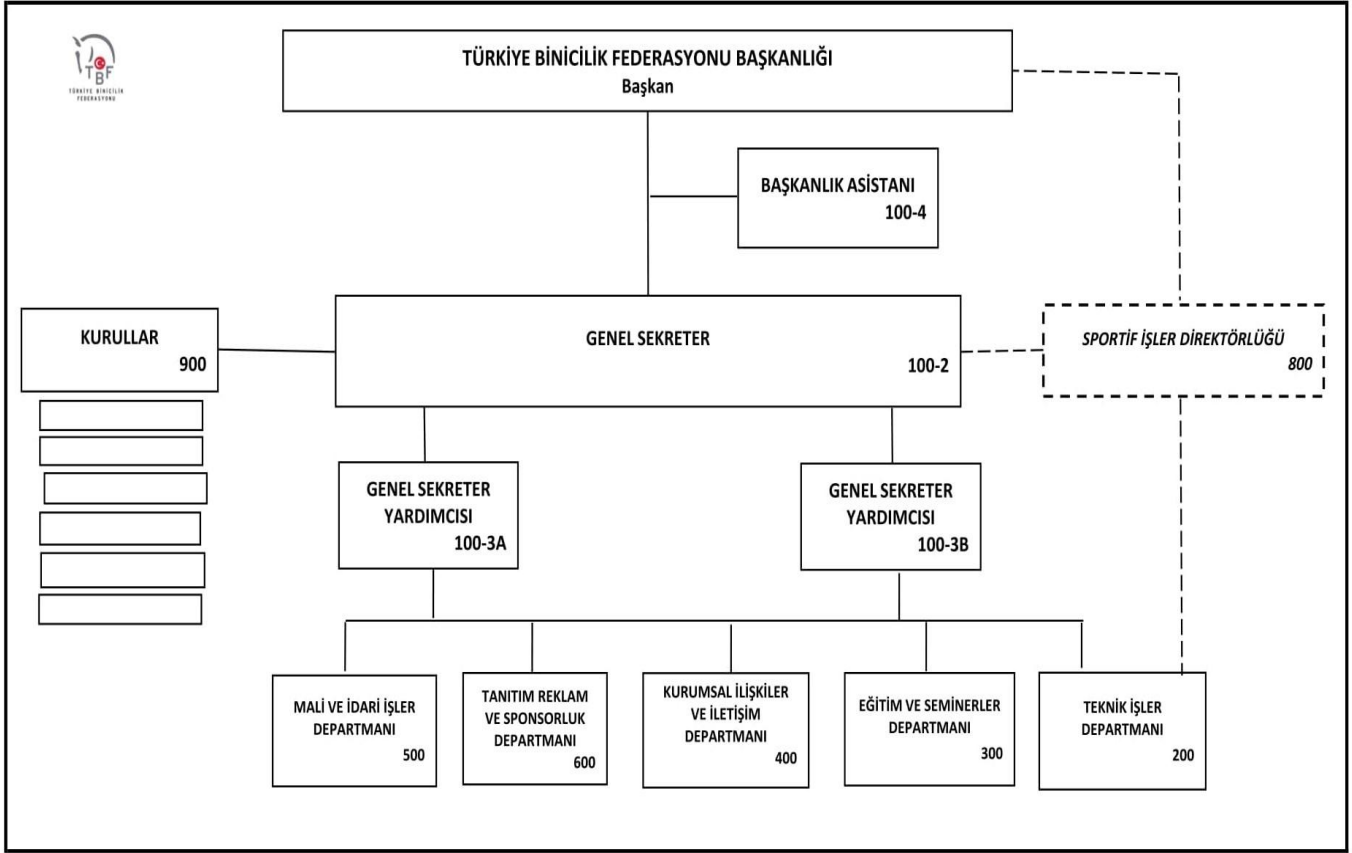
TBF
TÜRKİYE BİNİCİLİK FEDERASYONU

TÜRKİYE BİNİCİLİK FEDERASYONU BAŞKANLIĞI
Başkan

BAŞKANLIK ASİSTANI
100-4

KURULLAR
900

GENEL SEKRETER
100-2

SPORTİF İŞLER DİREKTÖRLÜĞÜ
800

GENEL SEKRETER YARDIMCISI
100-3A

GENEL SEKRETER YARDIMCISI
100-3B

MALİ VE İDARİ İŞLER DEPARTMANI
500

TANITIM REKLAM VE SPONSORLUK DEPARTMANI
600

KURUMSAL İLİŞKİLER VE İLETİŞİM DEPARTMANI
400

EĞİTİM VE SEMİNERLER DEPARTMANI
300

TEKNİK İŞLER DEPARTMANI
200